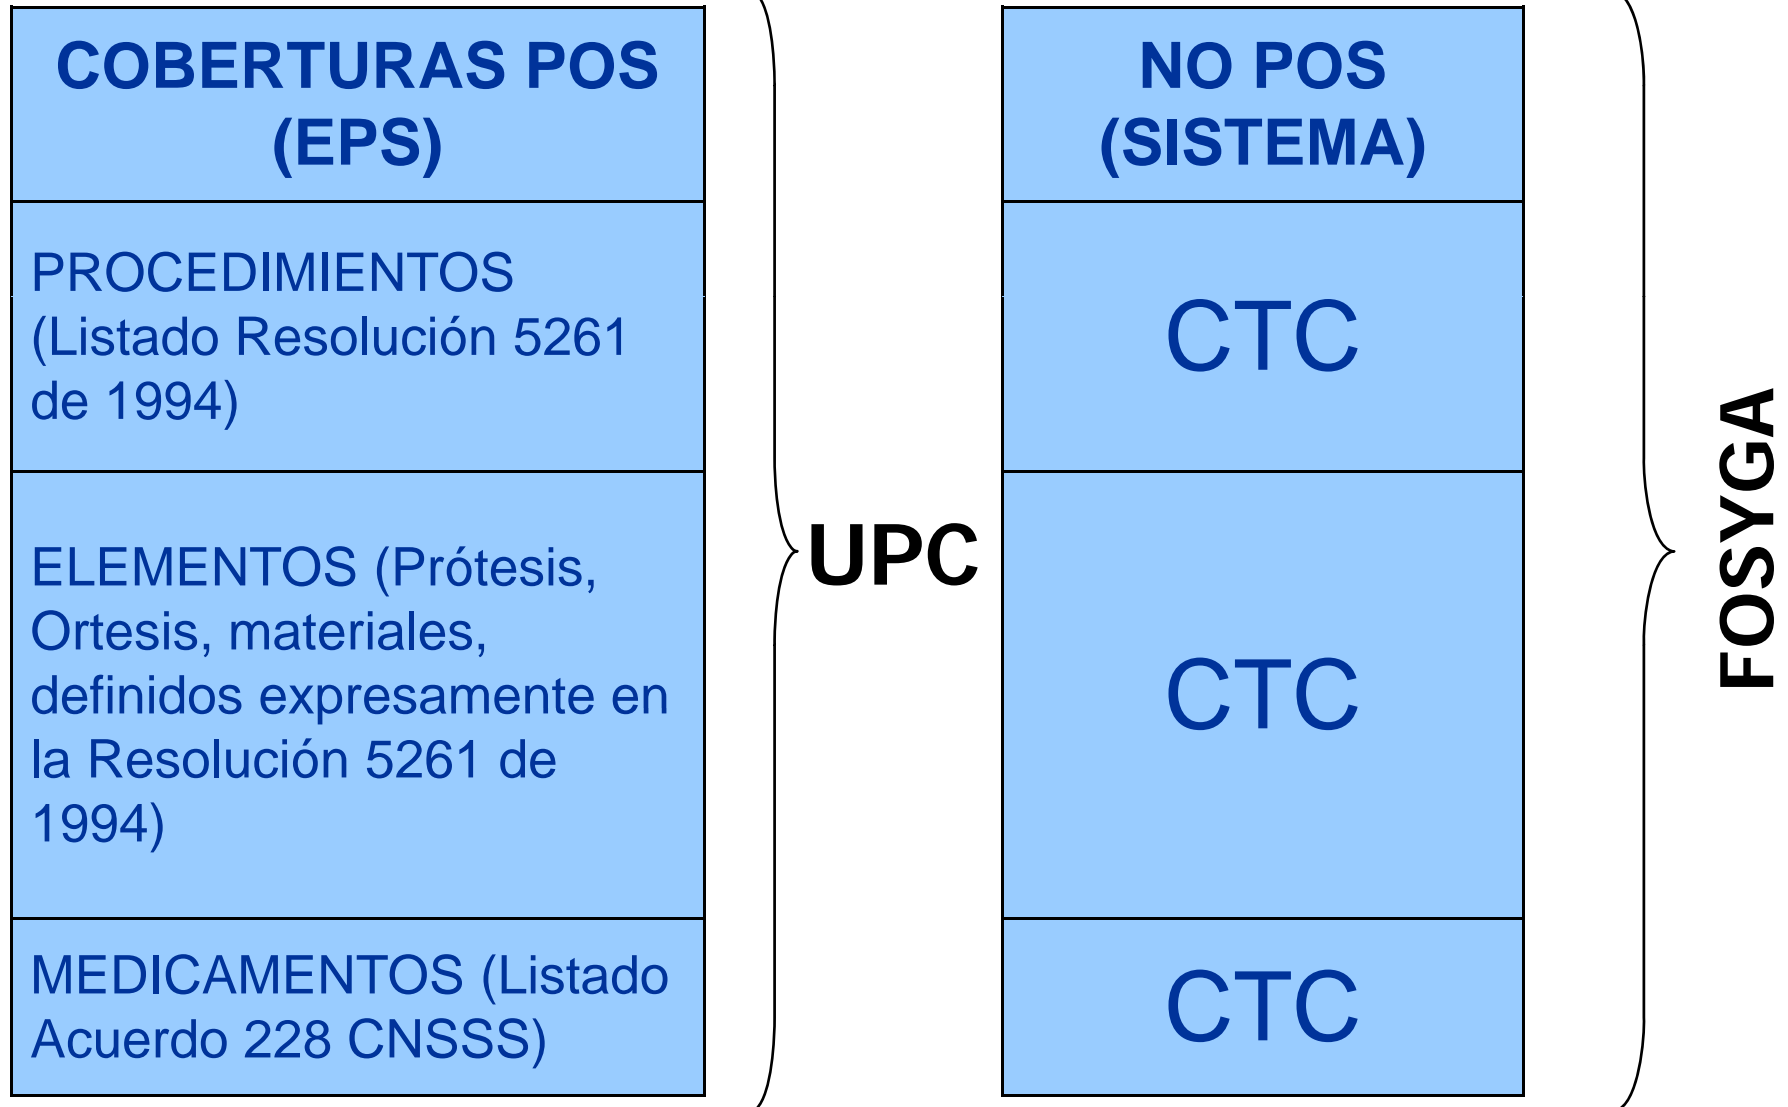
| COBERTURAS POS (EPS) |
|---|
| PROCEDIMIENTOS (Listado Resolución 5261 de 1994) |
| ELEMENTOS (Prótesis, Ortesis, materiales, definidos expresamente en la Resolución 5261 de 1994) |
| MEDICAMENTOS (Listado Acuerdo 228 CNSSS) |

UPC

| NO POS (SISTEMA) |
|---|
| CTC |
| CTC |
| CTC |

FOSYGA